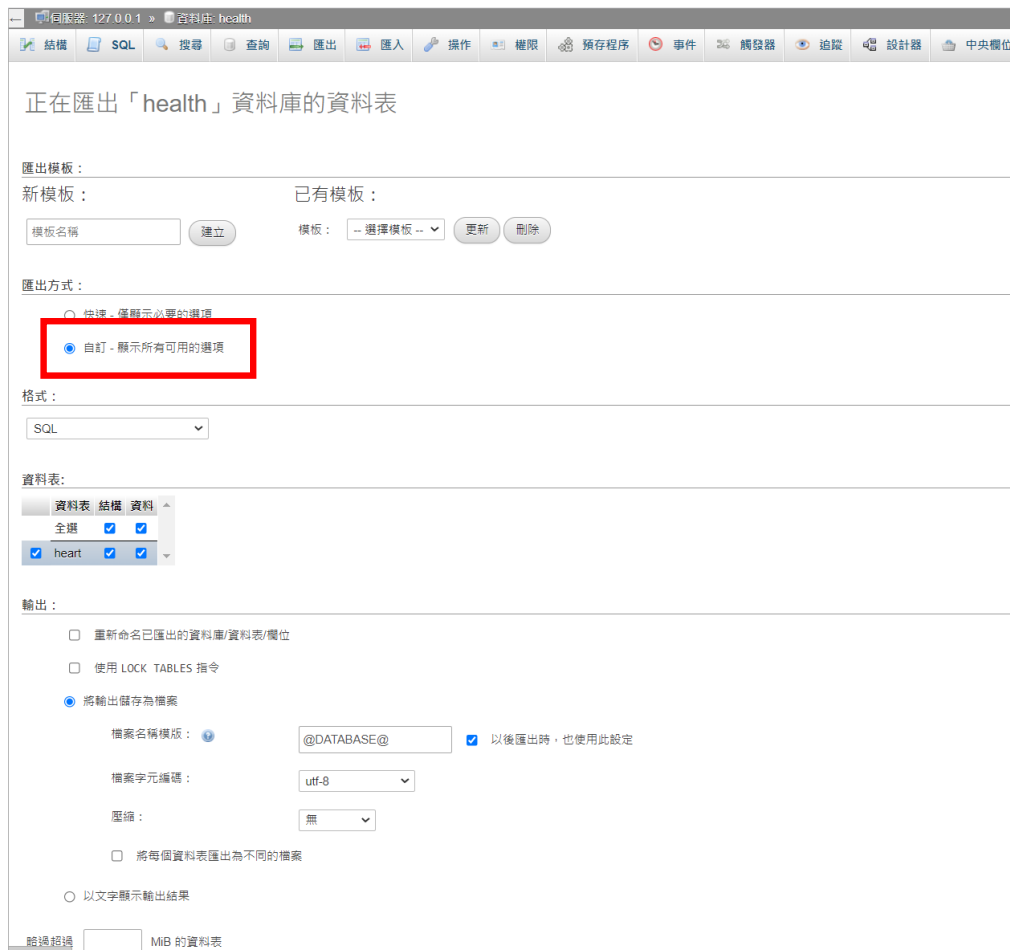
伺服器: 127.0.0.1 » 資料庫: health

結構 SQL 搜尋 查詢 匯出 匯入 操作 權限 預存程序 事件 觸發器 追蹤 設計器 中央欄位

正在匯出「health」資料庫的資料表

匯出模板：

新模板：

模板名稱 建立

已有模板：

模板： -- 選擇模板 -- 更新 刪除

匯出方式：

快速 - 僅顯示必要的選項

自訂 - 顯示所有可用的選項

格式：

SQL

資料表：

| | 資料表 | 結構 | 資料 |
|---|---|---|---|
| | 全選 | ☑ | ☑ |
| ☑ | heart | ☑ | ☑ |

輸出：

重新命名已匯出的資料庫/資料表/欄位

使用 LOCK TABLES 指令

將輸出儲存為檔案

檔案名稱模版： @DATABASE@ 以後匯出時，也使用此設定

檔案字元編碼： utf-8

壓縮： 無

將每個資料表匯出為不同的檔案

以文字顯示輸出結果

略過超過 MiB 的資料表